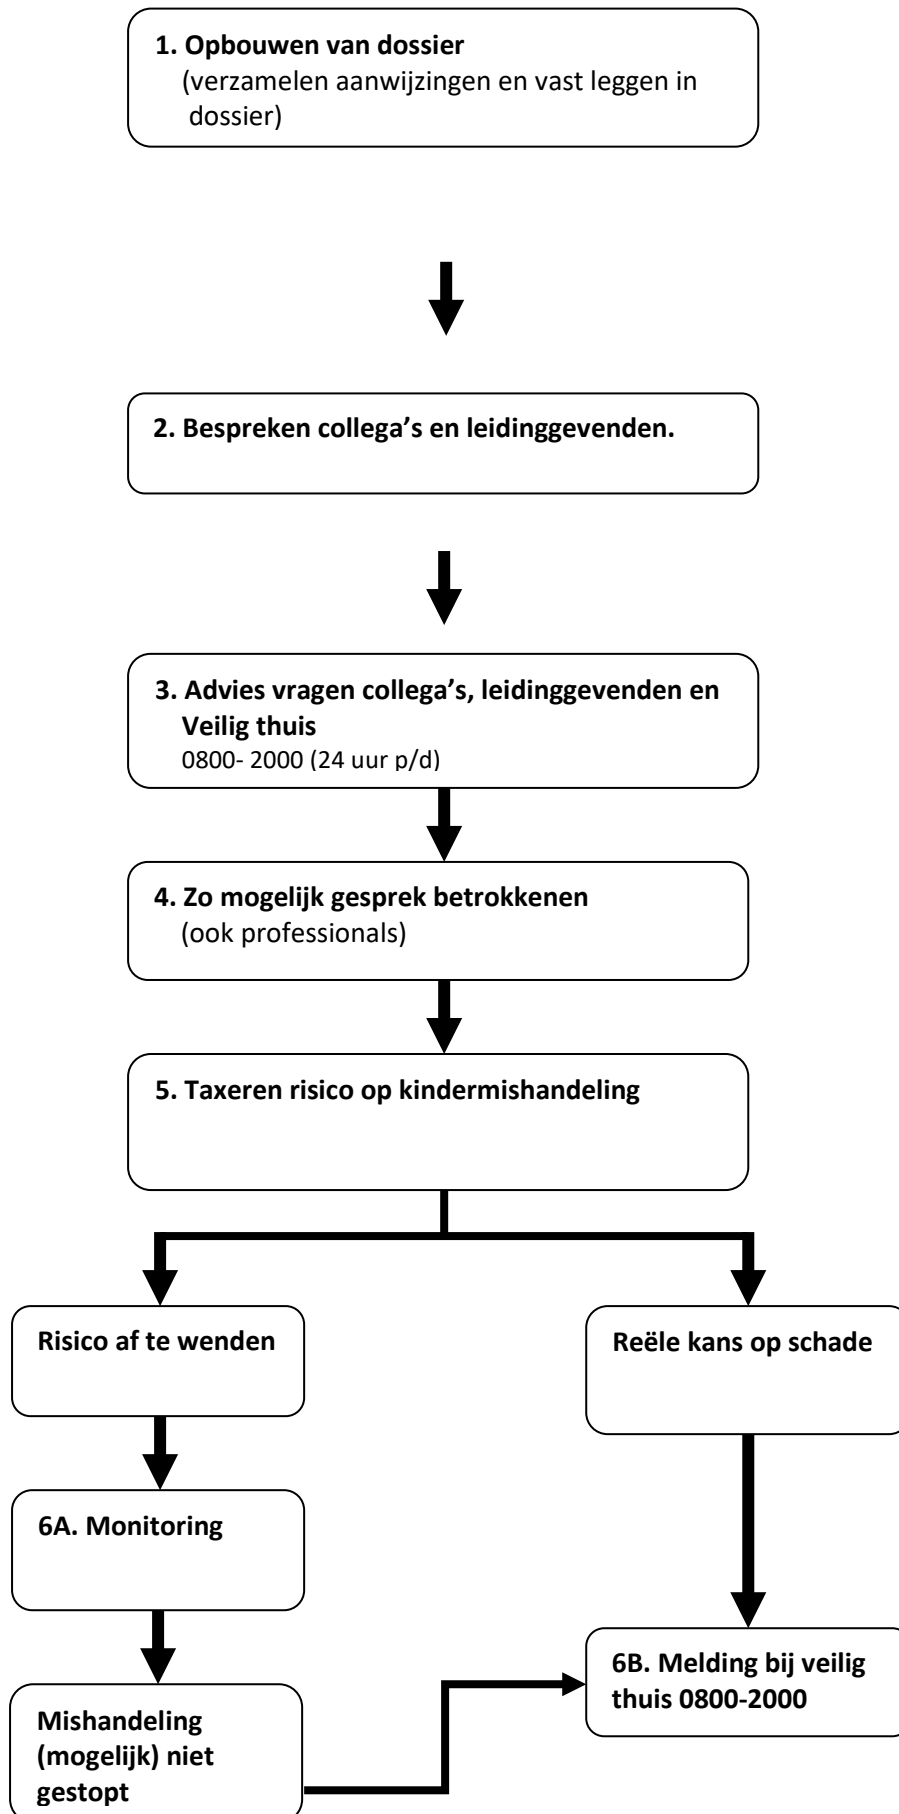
1. Opbouwen van dossier
(verzamelen aanwijzingen en vast leggen in dossier)

2. Bespreken collega's en leidinggevenden.

3. Advies vragen collega's, leidinggevenden en Veilig thuis
0800- 2000 (24 uur p/d)

4. Zo mogelijk gesprek betrokkenen
(ook professionals)

5. Taxeren risico op kindermishandeling

Risico af te wenden

Reële kans op schade

6A. Monitoring

Mishandeling (mogelijk) niet gestopt

6B. Melding bij veilig thuis 0800-2000